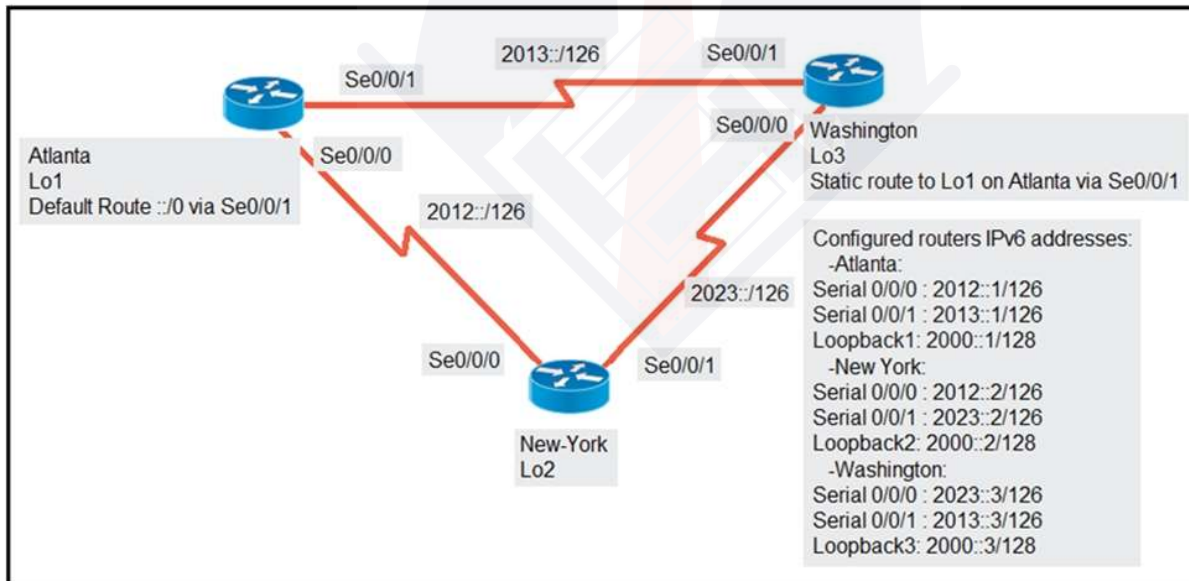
2013::/126

Se0/0/1

Se0/0/1

Se0/0/0

Atlanta
Lo1
Default Route ::/0 via Se0/0/1

Se0/0/0

Washington
Lo3
Static route to Lo1 on Atlanta via Se0/0/1

2012::/126

Configured routers IPv6 addresses:
-Atlanta:
Serial 0/0/0 : 2012::1/126
Serial 0/0/1 : 2013::1/126
Loopback1: 2000::1/128
-New York:
Serial 0/0/0 : 2012::2/126
Serial 0/0/1 : 2023::2/126
Loopback2: 2000::2/128
-Washington:
Serial 0/0/0 : 2023::3/126
Serial 0/0/1 : 2013::3/126
Loopback3: 2000::3/128

2023::/126

Se0/0/0

Se0/0/1

New-York
Lo2